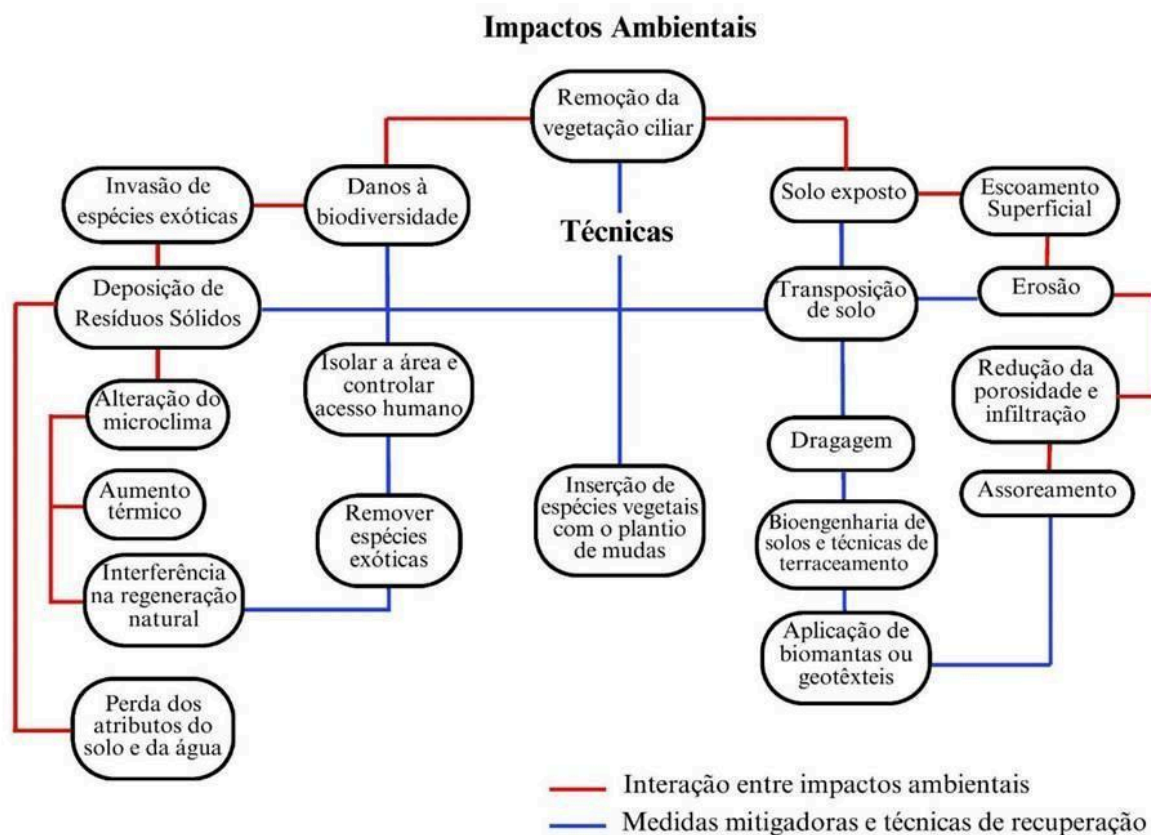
Impactos Ambientais

Remoção da vegetação ciliar

Invasão de espécies exóticas

Danos à biodiversidade

Técnicas

Solo exposto

Escoamento Superficial

Deposição de Resíduos Sólidos

Transposição de solo

Erosão

Alteração do microclima

Isolar a área e controlar acesso humano

Redução da porosidade e infiltração

Dragagem

Aumento térmico

Inserção de espécies vegetais com o plantio de mudas

Assoreamento

Remover espécies exóticas

Bioengenharia de solos e técnicas de terraceamento

Interferência na regeneração natural

Aplicação de biomantas ou geotêxteis

Perda dos atributos do solo e da água

Interação entre impactos ambientais

Medidas mitigadoras e técnicas de recuperação